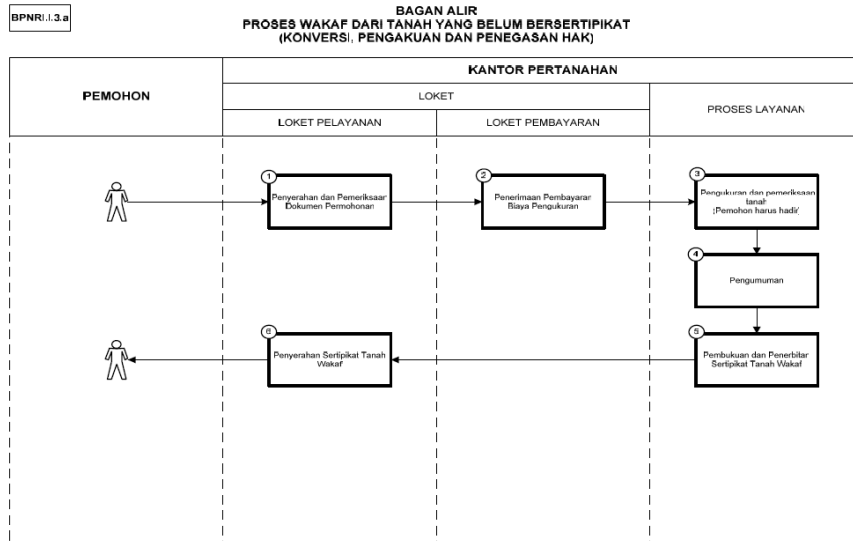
BPNRI.I.3.a

BAGAN ALIR
PROSES WAKAF DARI TANAH YANG BELUM BERSERTIPIKAT
(KONVERSI, PENGAKUAN DAN PENEGASAN HAK)

| PEMOHON | KANTOR PERTANAHAN | | |
|---|---|---|---|
| | LOKET | | PROSES LAYANAN |
| | LOKET PELAYANAN | LOKET PEMBAYARAN | |

1 Penyerahan dan Pemeriksaan Dokumen Permohonan

2 Penerimaan Pembayaran Biaya Pengukuran

3 Pengukuran dan pemeriksaan tanah (Pemohon harus hadir)

4 Pengumuman

5 Pembukuan dan Penerbitan Sertipikat Tanah Wakaf

6 Penyerahan Sertipikat Tanah Wakaf